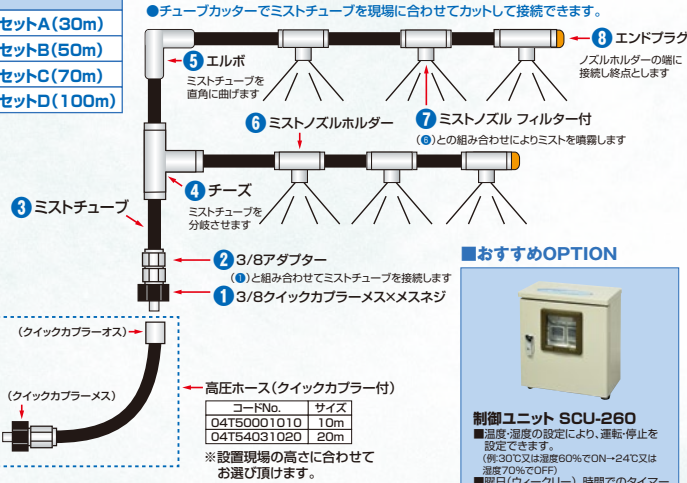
セットA(30m)
セットB(50m)
セットC(70m)
セットD(100m)

●チューブカッターでミストチューブを現場に合わせてカットして接続できます。

5 エルボ
ミストチューブを直角に曲げます

8 エンドプラグ
ノズルホルダーの端に接続し終点とします

6 ミストノズルホルダー

7 ミストノズル フィルター付
(6)との組み合わせによりミストを噴霧します

4 チーズ
ミストチューブを分岐させます

3 ミストチューブ

2 3/8アダプター
(1)と組み合わせてミストチューブを接続します

1 3/8クイックカプラーメス×メスネジ

(クイックカプラーオス)

(クイックカプラーメス)

高圧ホース(クイックカプラー付)

| コードNo. | サイズ |
|---|---|
| 04T50001010 | 10m |
| 04T54031020 | 20m |

※設置現場の高さに合わせてお選び頂けます。

■おすすめOPTION

制御ユニット SCU-260
■温度・湿度の設定により、運転・停止を設定できます。
(例:30℃又は湿度60%でON→24℃又は湿度70%でOFF)
■曜日(ウィークリー)、時間でのタイマー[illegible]